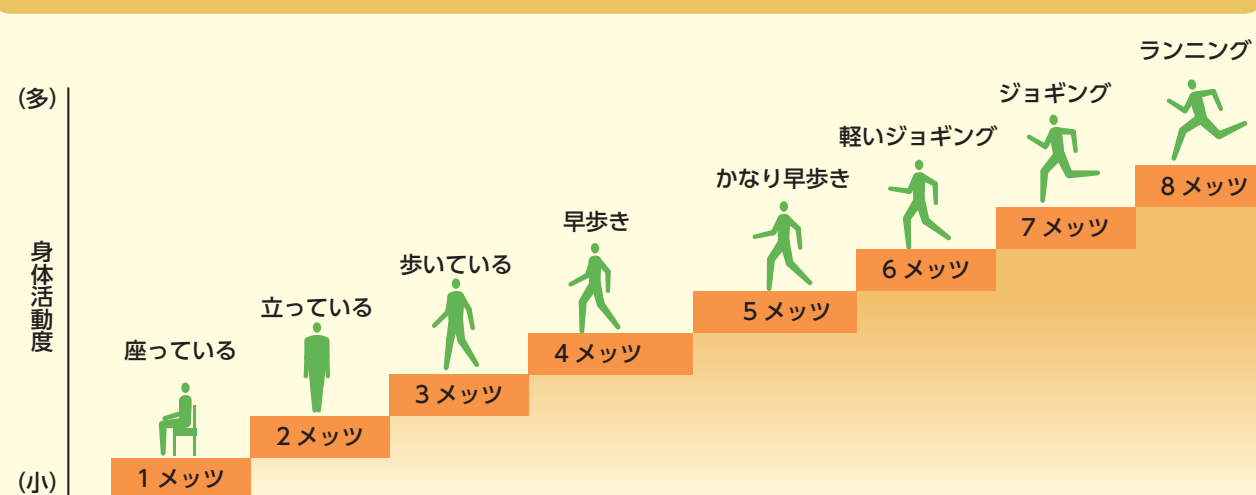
(多)

身体活動度

(小)

座っている

1 メッツ

立っている

2 メッツ

歩いている

3 メッツ

早歩き

4 メッツ

かなり早歩き

5 メッツ

軽いジョギング

6 メッツ

ジョギング

7 メッツ

ランニング

8 メッツ